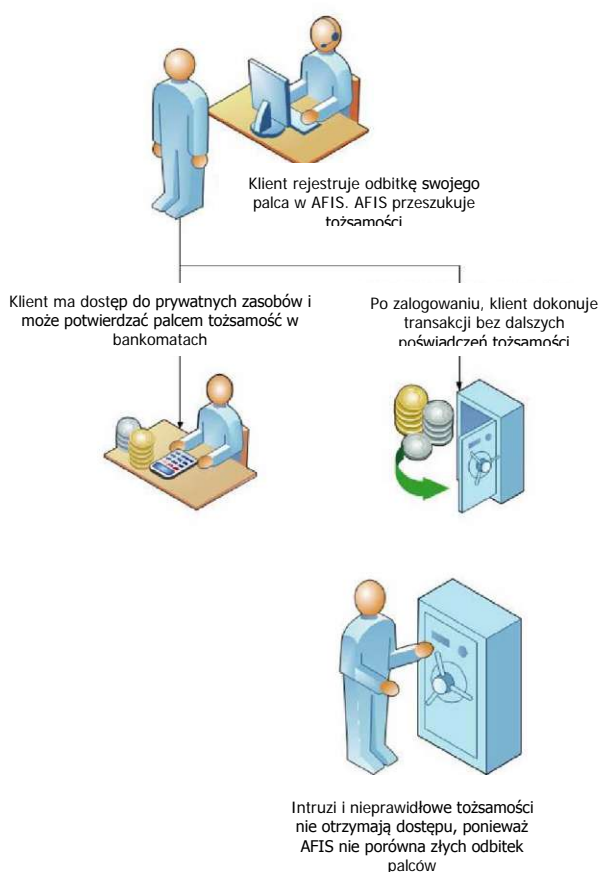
Klient rejestruje odbitkę swojego palca w AFIS. AFIS przeszukuje tożsamości

Klient ma dostęp do prywatnych zasobów i może potwierdzać palcem tożsamość w bankomatach

Po zalogowaniu, klient dokonuje transakcji bez dalszych poświadczeń tożsamości

Intruzi i nieprawidłowe tożsamości nie otrzymają dostępu, ponieważ AFIS nie porówna złych odbitek palców